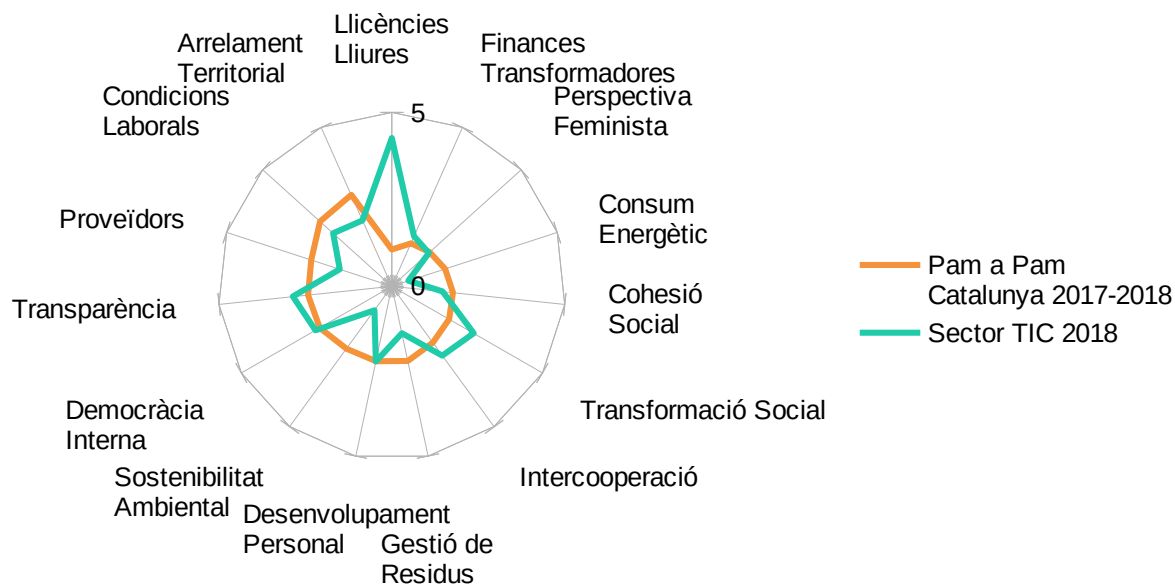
Llicències Lliures

Finances Transformadores

Perspectiva Feminista

Consum Energètic

Cohesió Social

Transformació Social

Intercooperació

Gestió de Residus

Desenvolupament Personal

Sostenibilitat Ambiental

Democràcia Interna

Transparència

Proveïdors

Condicions Laborals

Arrelament Territorial

5

0

Pam a Pam Catalunya 2017-2018

Sector TIC 2018